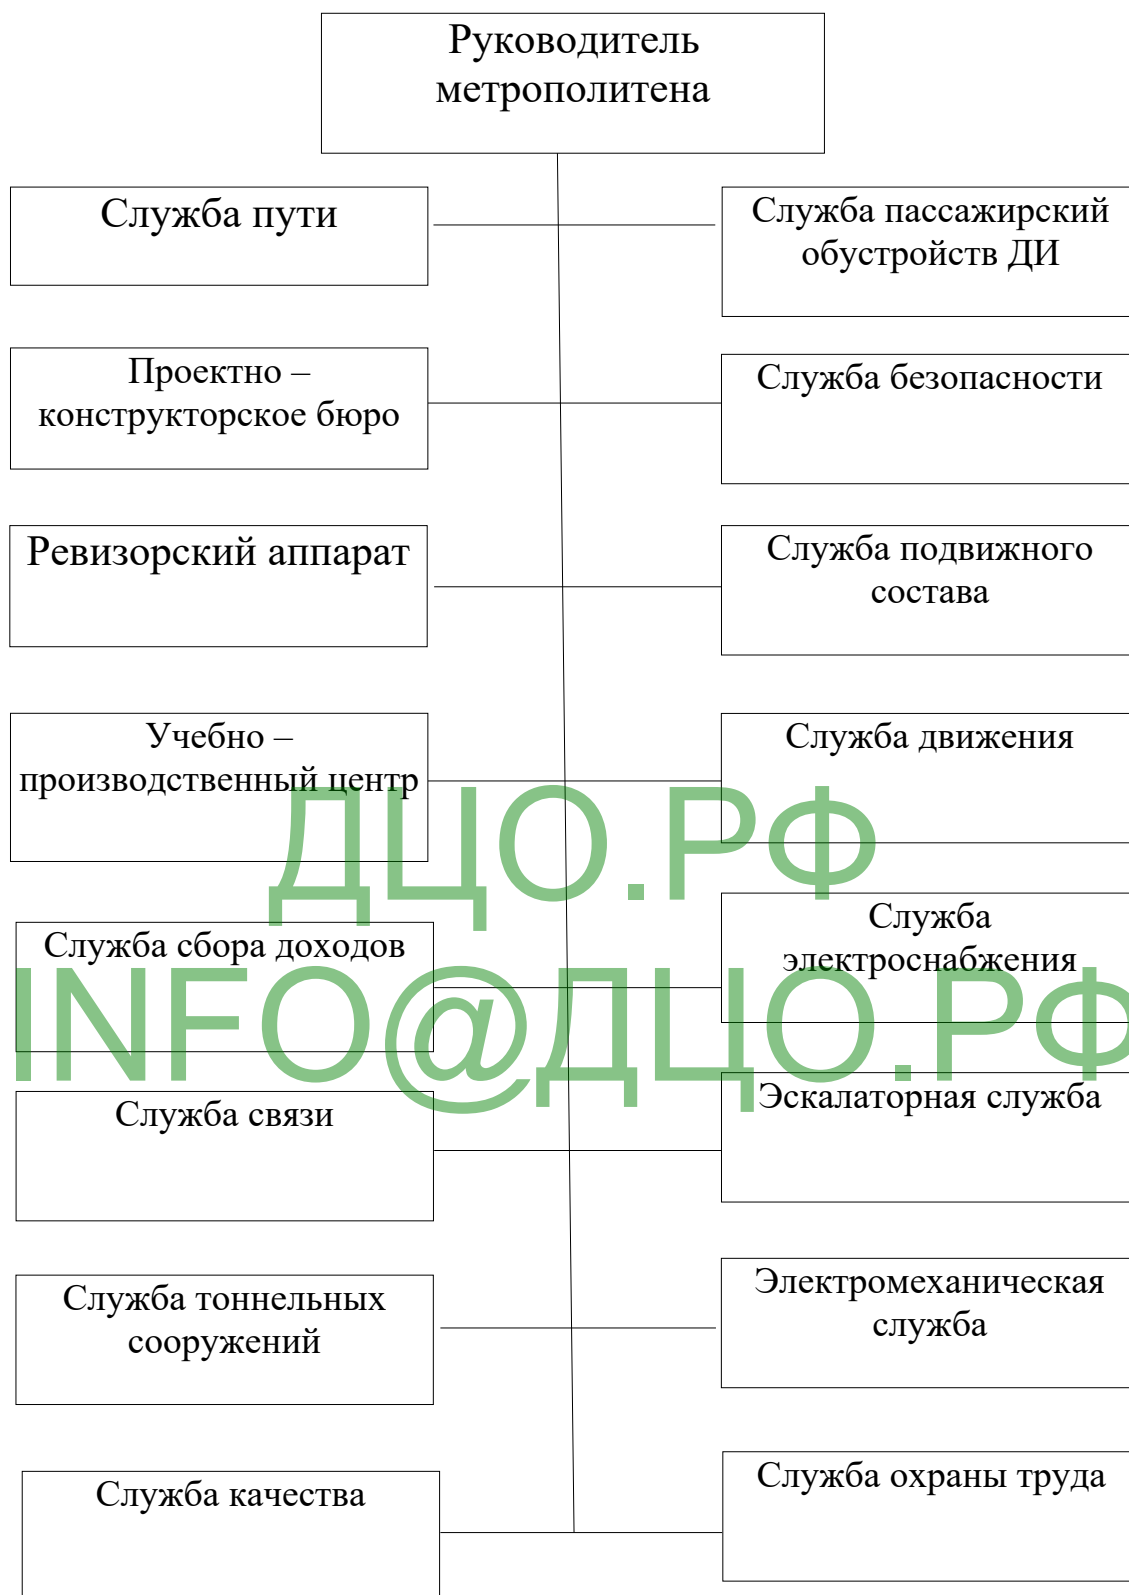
Руководитель метрополитена

Служба пути

Служба пассажирский обустройств ДИ

Проектно – конструкторское бюро

Служба безопасности

Ревизорский аппарат

Служба подвижного состава

Учебно – производственный центр

Служба движения

ДЦО.РФ

Служба сбора доходов

Служба электроснабжения

INFO@ДЦО.РФ

Служба связи

Эскалаторная служба

Служба тоннельных сооружений

Электромеханическая служба

Служба качества

Служба охраны труда